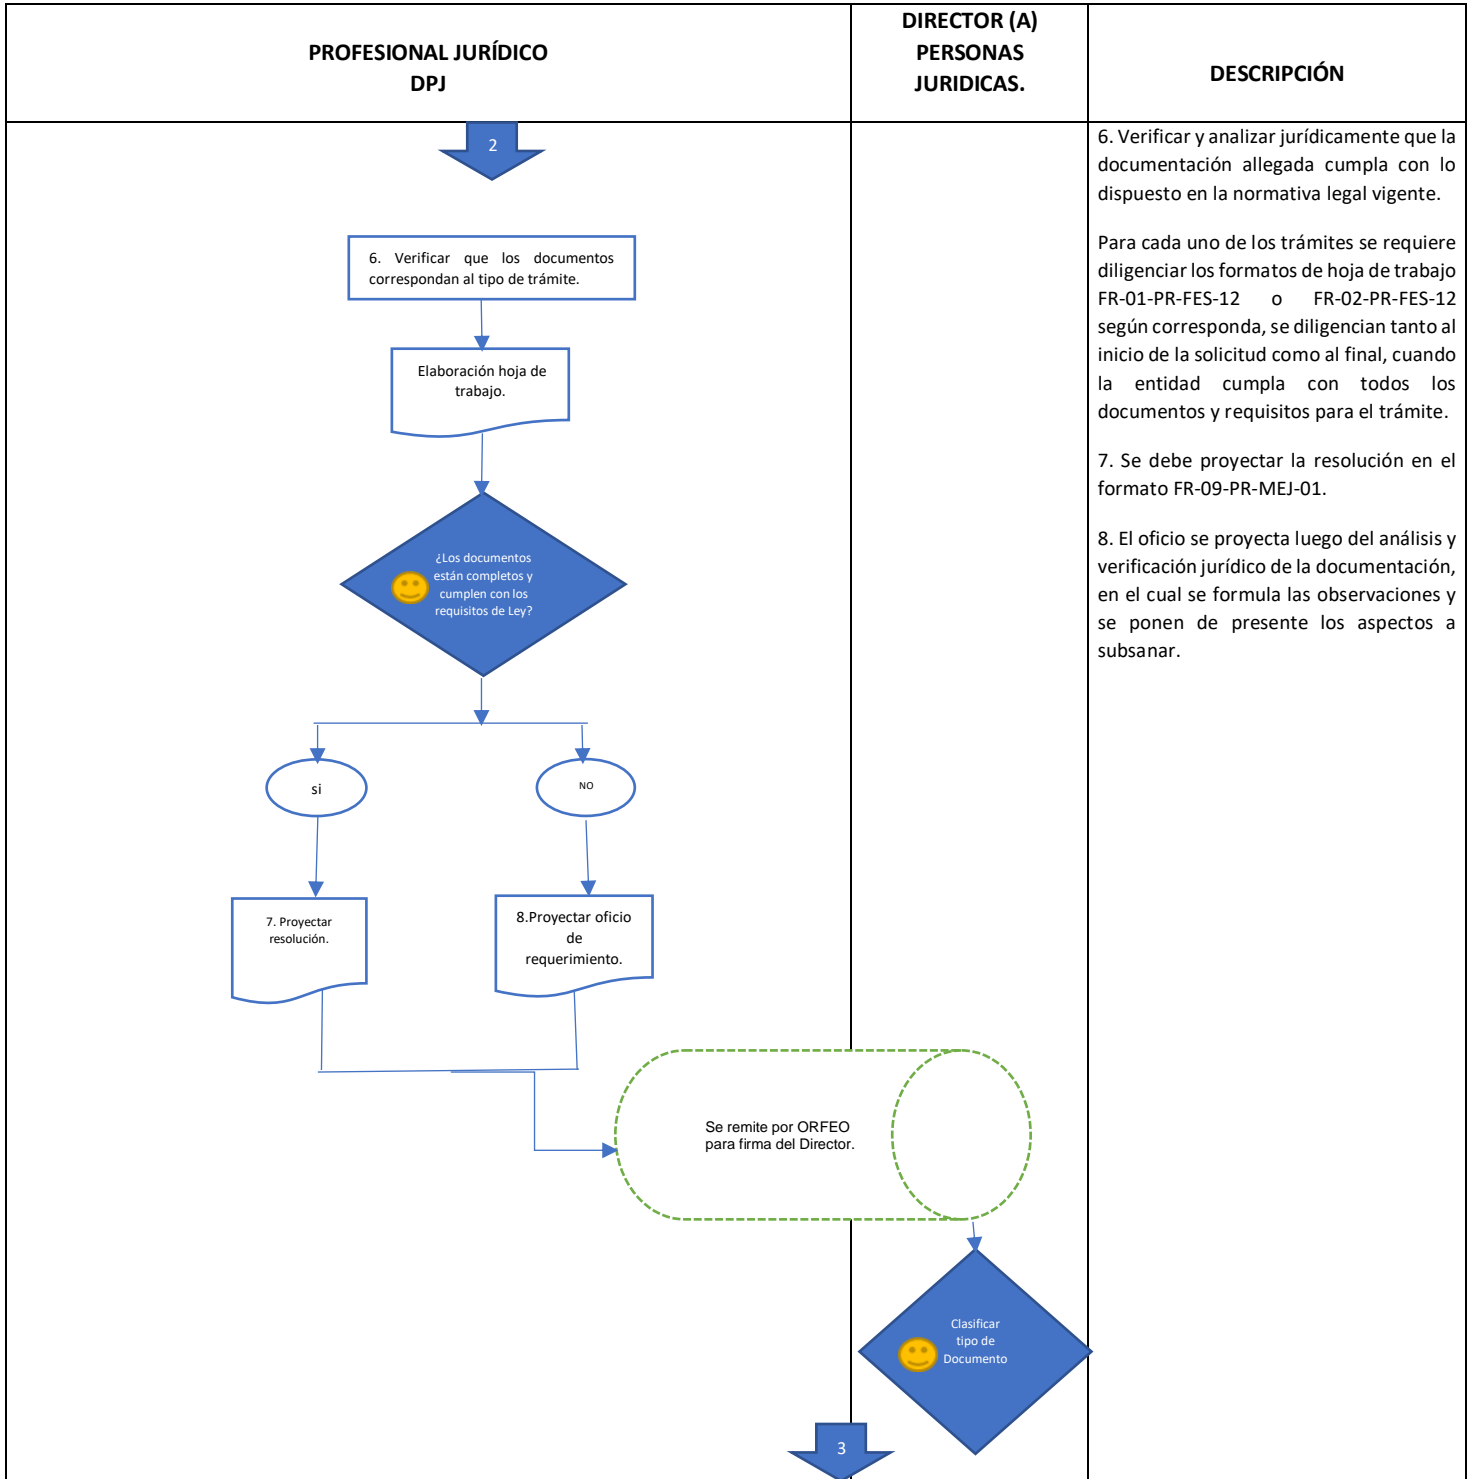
| PROFESIONAL JURÍDICO DPJ | DIRECTOR (A) PERSONAS JURIDICAS. | DESCRIPCIÓN |
|---|---|---|
| 2<br>6. Verificar que los documentos correspondan al tipo de trámite.<br>Elaboración hoja de trabajo.<br>¿Los documentos están completos y cumplen con los requisitos de Ley?<br>si<br>NO<br>7. Proyectar resolución.<br>8.Proyectar oficio de requerimiento.<br>Se remite por ORFEO para firma del Director. | Clasificar tipo de Documento<br>3 | 6. Verificar y analizar jurídicamente que la documentación allegada cumpla con lo dispuesto en la normativa legal vigente.<br><br>Para cada uno de los trámites se requiere diligenciar los formatos de hoja de trabajo FR-01-PR-FES-12 o FR-02-PR-FES-12 según corresponda, se diligencian tanto al inicio de la solicitud como al final, cuando la entidad cumpla con todos los documentos y requisitos para el trámite.<br><br>7. Se debe proyectar la resolución en el formato FR-09-PR-MEJ-01.<br><br>8. El oficio se proyecta luego del análisis y verificación jurídico de la documentación, en el cual se formula las observaciones y se ponen de presente los aspectos a subsanar. |